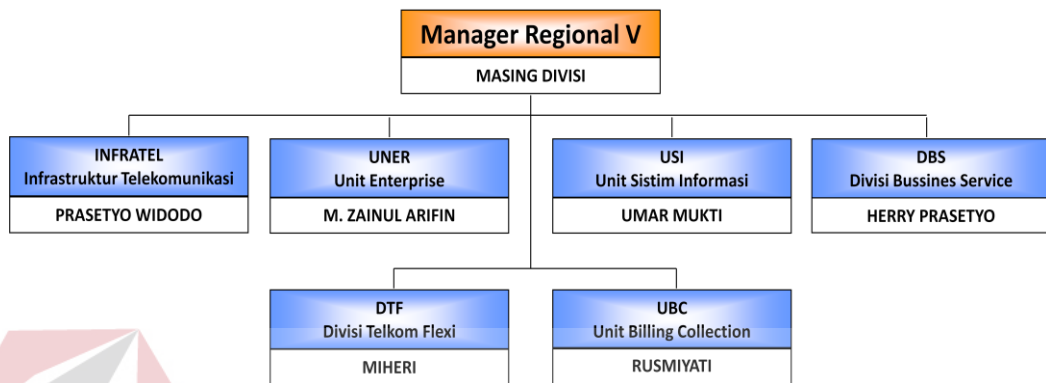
Manager Regional V

MASING DIVISI

INFRATEL
Infrastruktur Telekomunikasi

PRASETYO WIDODO

UNER
Unit Enterprise

M. ZAINUL ARIFIN

USI
Unit Sistim Informasi

UMAR MUKTI

DBS
Divisi Bussines Service

HERRY PRASETYO

DTF
Divisi Telkom Flexi

MIHERI

UBC
Unit Billing Collection

RUSMIYATI